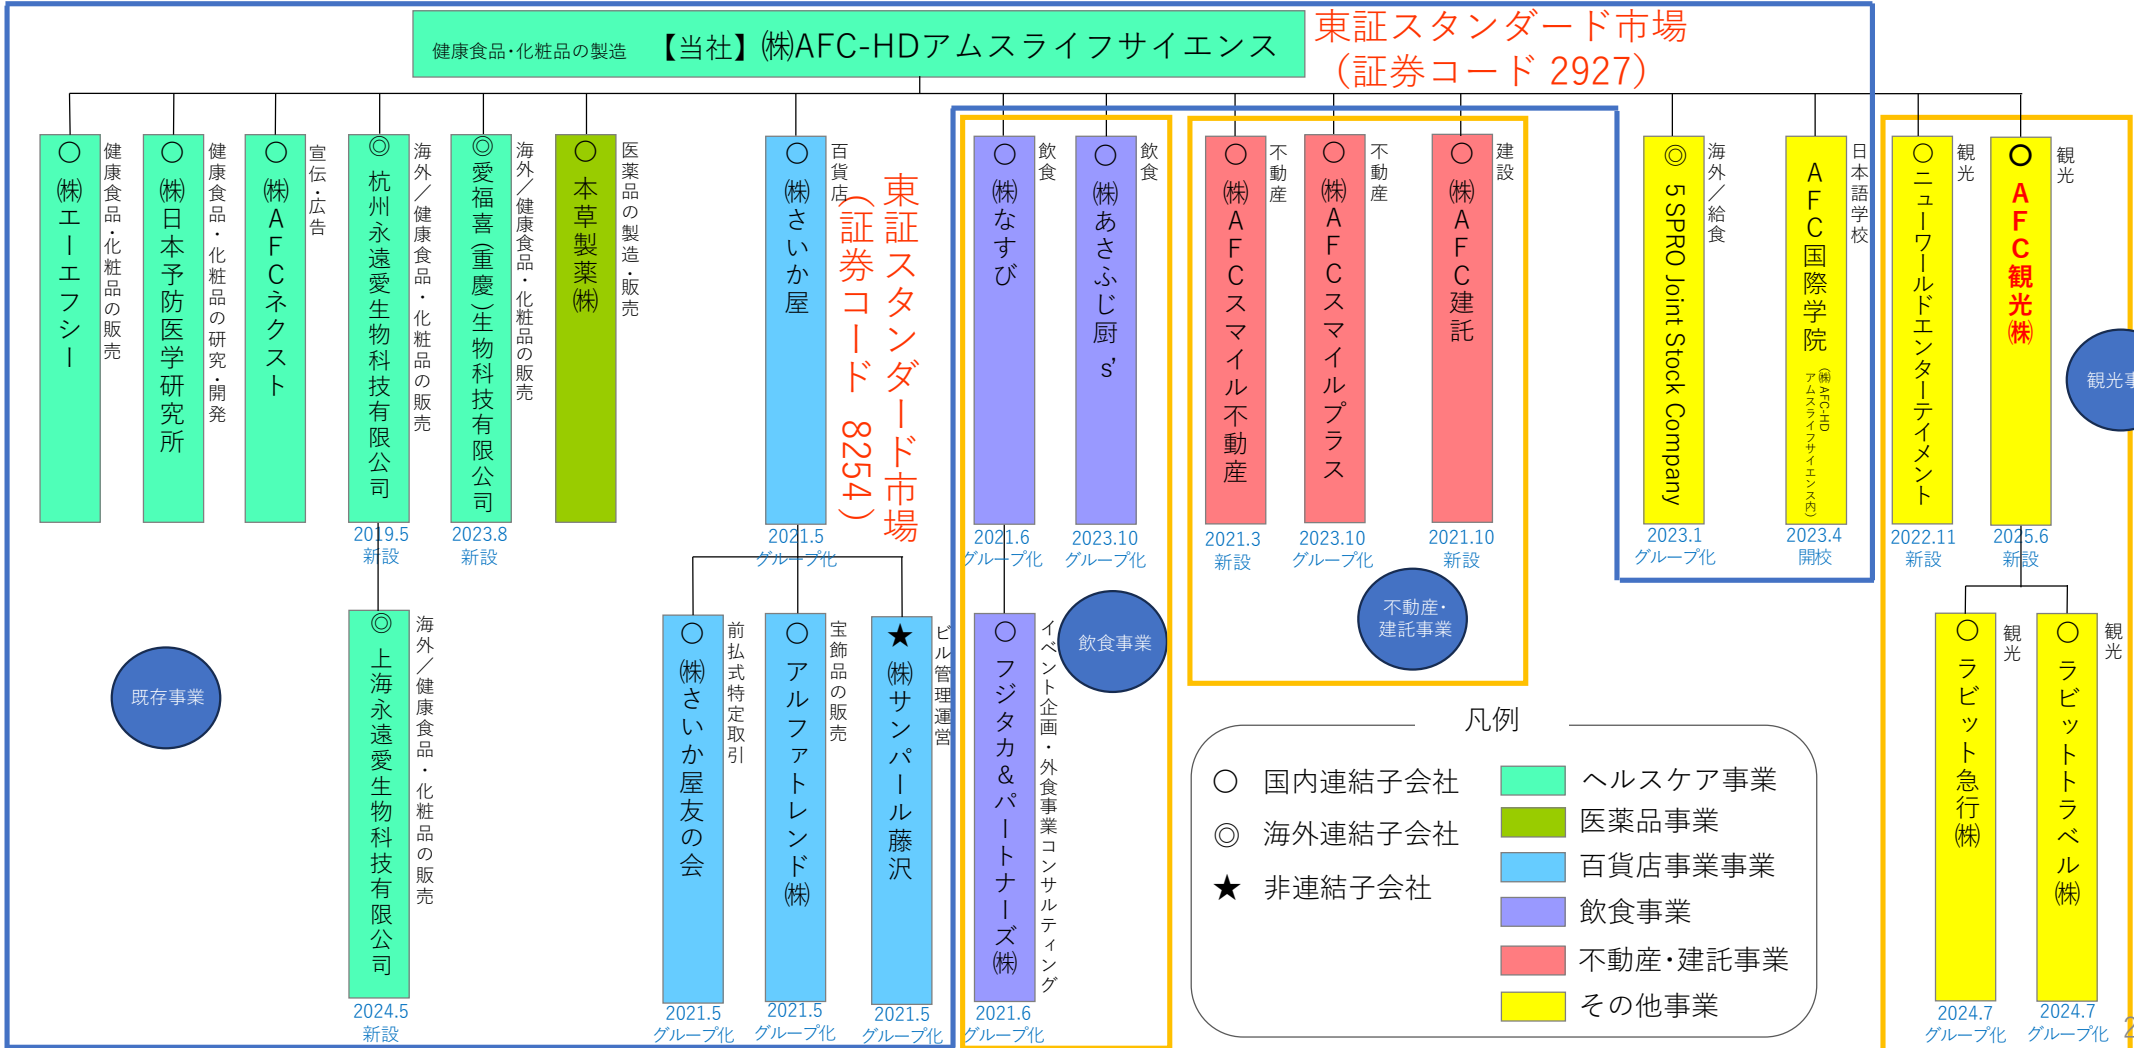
健康食品・化粧品の製造　【当社】㈱AFC-HDアムスライフサイエンス

東証スタンダード市場
（証券コード 2927）

○㈱エーエフシー　健康食品・化粧品の販売

○㈱日本予防医学研究所　健康食品・化粧品の研究・開発

○㈱AFCネクスト　宣伝・広告

◎杭州永遠愛生物科技有限公司　海外／健康食品・化粧品の販売
2019.5 新設

◎愛福喜(重慶)生物科技有限公司　海外／健康食品・化粧品の販売
2023.8 新設

○本草製薬㈱　医薬品の製造・販売

○㈱さいか屋　百貨店
2021.5 グループ化

東証スタンダード市場
（証券コード 8254）

○㈱なすび　飲食
2021.6 グループ化

○㈱あさふじ厨s'　飲食
2023.10 グループ化

○㈱AFCスマイル不動産　不動産
2021.3 新設

○㈱AFCスマイルプラス　不動産
2023.10 グループ化

○㈱AFC建託　建設
2021.10 新設

不動産・建託事業

◎5SPRO Joint Stock Company　海外／給食
2023.1 グループ化

AFC国際学院　㈱AFC-HDアムスライフサイエンス内　日本語学校
2023.4 開校

○ニューワールドエンターテイメント　観光
2022.11 新設

○AFC観光㈱　観光
2025.6 新設

観光事

既存事業

◎上海永遠愛生物科技有限公司　海外／健康食品・化粧品の販売
2024.5 新設

○㈱さいか屋友の会　前払式特定取引
2021.5 グループ化

○アルファトレンド㈱　宝飾品の販売
2021.5 グループ化

★㈱サンパール藤沢　ビル管理運営
2021.5 グループ化

○フジタカ&パートナーズ㈱　イベント企画・外食事業コンサルティング
2021.6 グループ化

飲食事業

○ラビット急行㈱　観光
2024.7 グループ化

○ラビットトラベル㈱　観光
2024.7 グループ化

凡例
○ 国内連結子会社
◎ 海外連結子会社
★ 非連結子会社
ヘルスケア事業
医薬品事業
百貨店事業事業
飲食事業
不動産・建託事業
その他事業

2